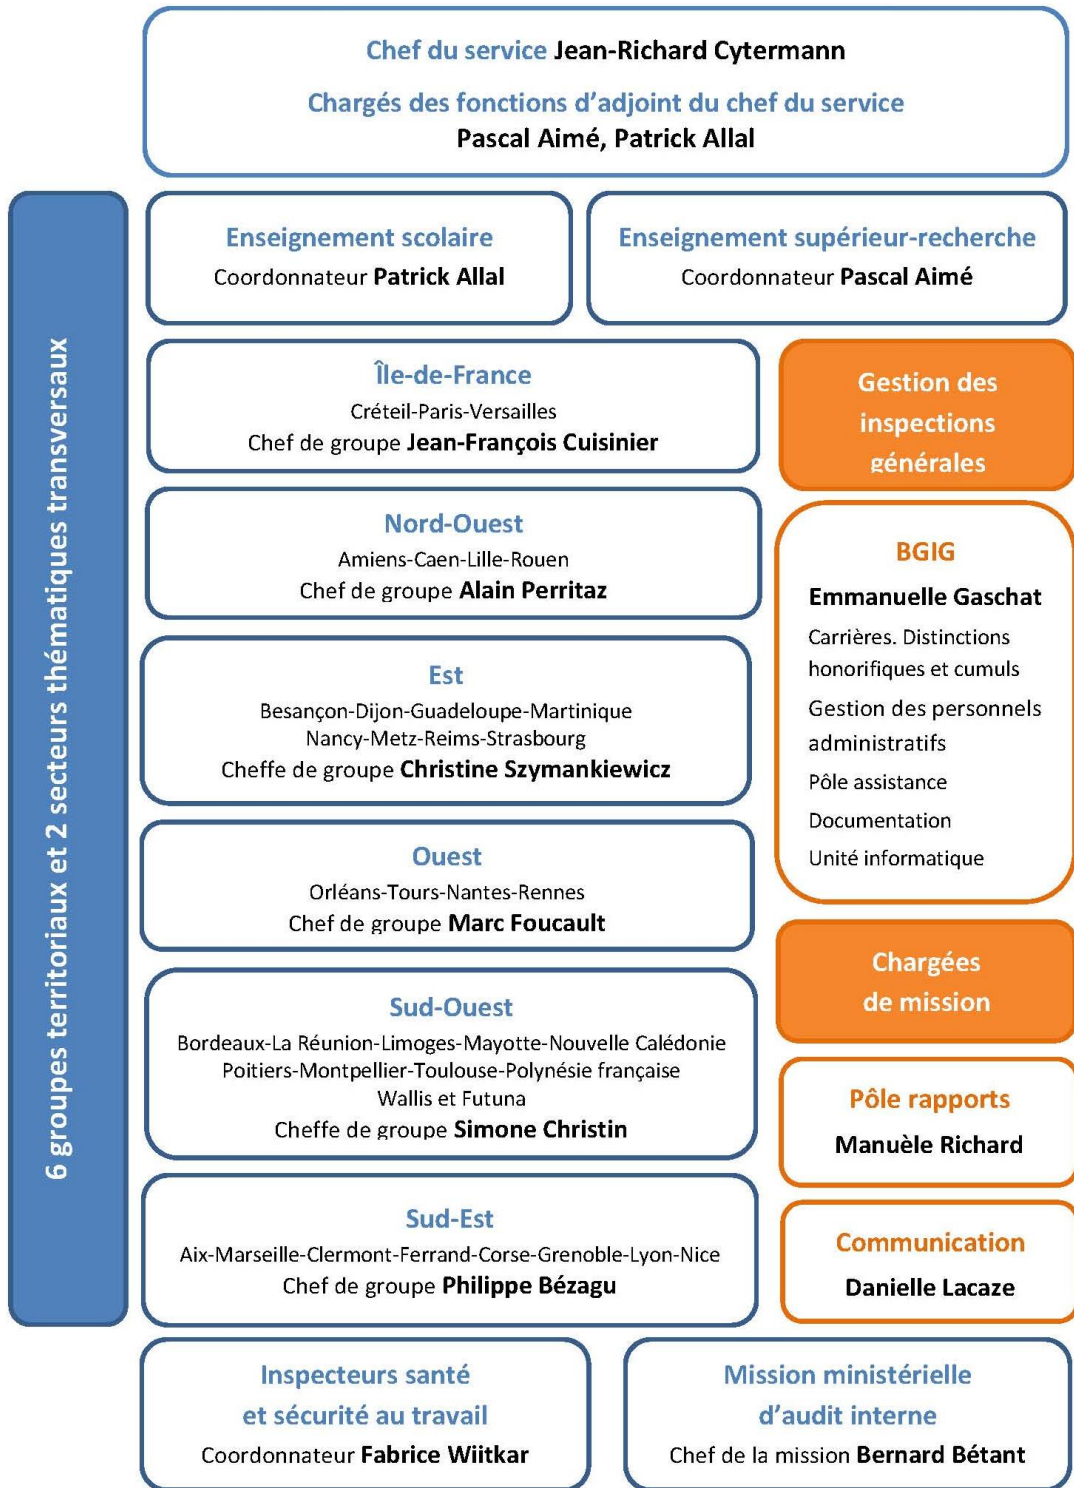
Chef du service Jean-Richard Cytermann

Chargés des fonctions d'adjoint du chef du service
Pascal Aimé, Patrick Allal

6 groupes territoriaux et 2 secteurs thématiques transversaux

Enseignement scolaire
Coordonnateur Patrick Allal

Enseignement supérieur-recherche
Coordonnateur Pascal Aimé

Île-de-France
Créteil-Paris-Versailles
Chef de groupe Jean-François Cuisinier

Nord-Ouest
Amiens-Caen-Lille-Rouen
Chef de groupe Alain Perritaz

Est
Besançon-Dijon-Guadeloupe-Martinique
Nancy-Metz-Reims-Strasbourg
Cheffe de groupe Christine Szymankiewicz

Ouest
Orléans-Tours-Nantes-Rennes
Chef de groupe Marc Foucault

Sud-Ouest
Bordeaux-La Réunion-Limoges-Mayotte-Nouvelle Calédonie
Poitiers-Montpellier-Toulouse-Polynésie française
Wallis et Futuna
Cheffe de groupe Simone Christin

Sud-Est
Aix-Marseille-Clermont-Ferrand-Corse-Grenoble-Lyon-Nice
Chef de groupe Philippe Bézagu

Gestion des inspections générales

BGIG
Emmanuelle Gaschat
Carrières. Distinctions honorifiques et cumuls
Gestion des personnels administratifs
Pôle assistance
Documentation
Unité informatique

Chargées de mission

Pôle rapports
Manuèle Richard

Communication
Danielle Lacaze

Inspecteurs santé et sécurité au travail
Coordonnateur Fabrice Wiitkar

Mission ministérielle d'audit interne
Chef de la mission Bernard Bétant